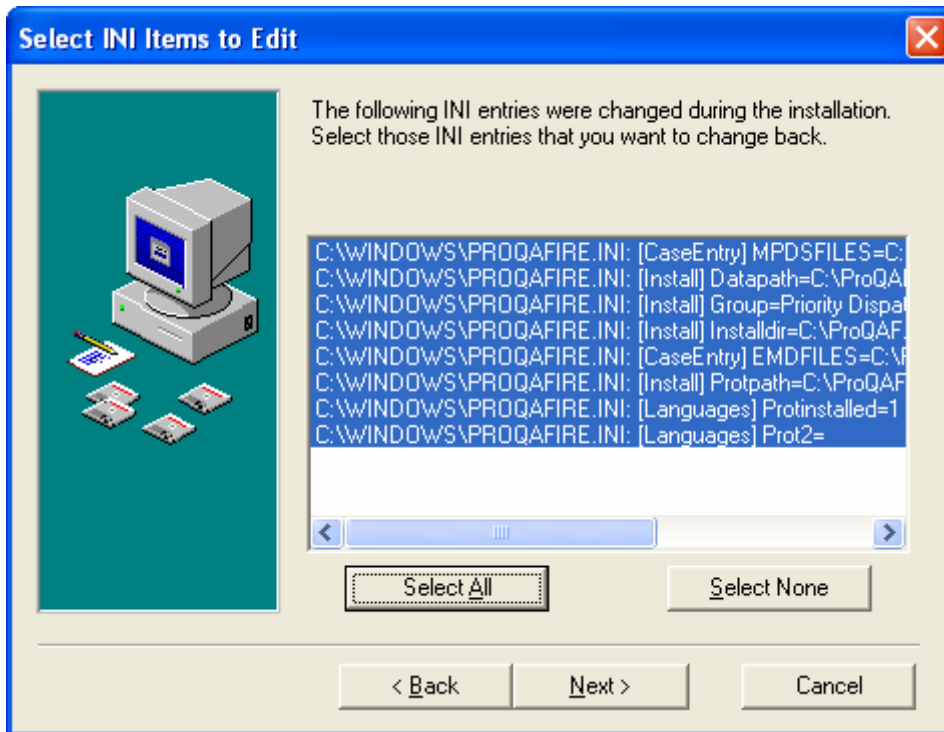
Select INI Items to Edit

The following INI entries were changed during the installation. Select those INI entries that you want to change back.

C:\WINDOWS\PROQAFIRE.INI: [CaseEntry] MPDSFILES=C:
C:\WINDOWS\PROQAFIRE.INI: [Install] Datapath=C:\ProQA
C:\WINDOWS\PROQAFIRE.INI: [Install] Group=Priority Dispat
C:\WINDOWS\PROQAFIRE.INI: [Install] Installdir=C:\ProQAF
C:\WINDOWS\PROQAFIRE.INI: [CaseEntry] EMDFILES=C:\
C:\WINDOWS\PROQAFIRE.INI: [Install] Protpath=C:\ProQAF
C:\WINDOWS\PROQAFIRE.INI: [Languages] Protinstalled=1
C:\WINDOWS\PROQAFIRE.INI: [Languages] Prot2=

Select All

Select None

< Back

Next >

Cancel